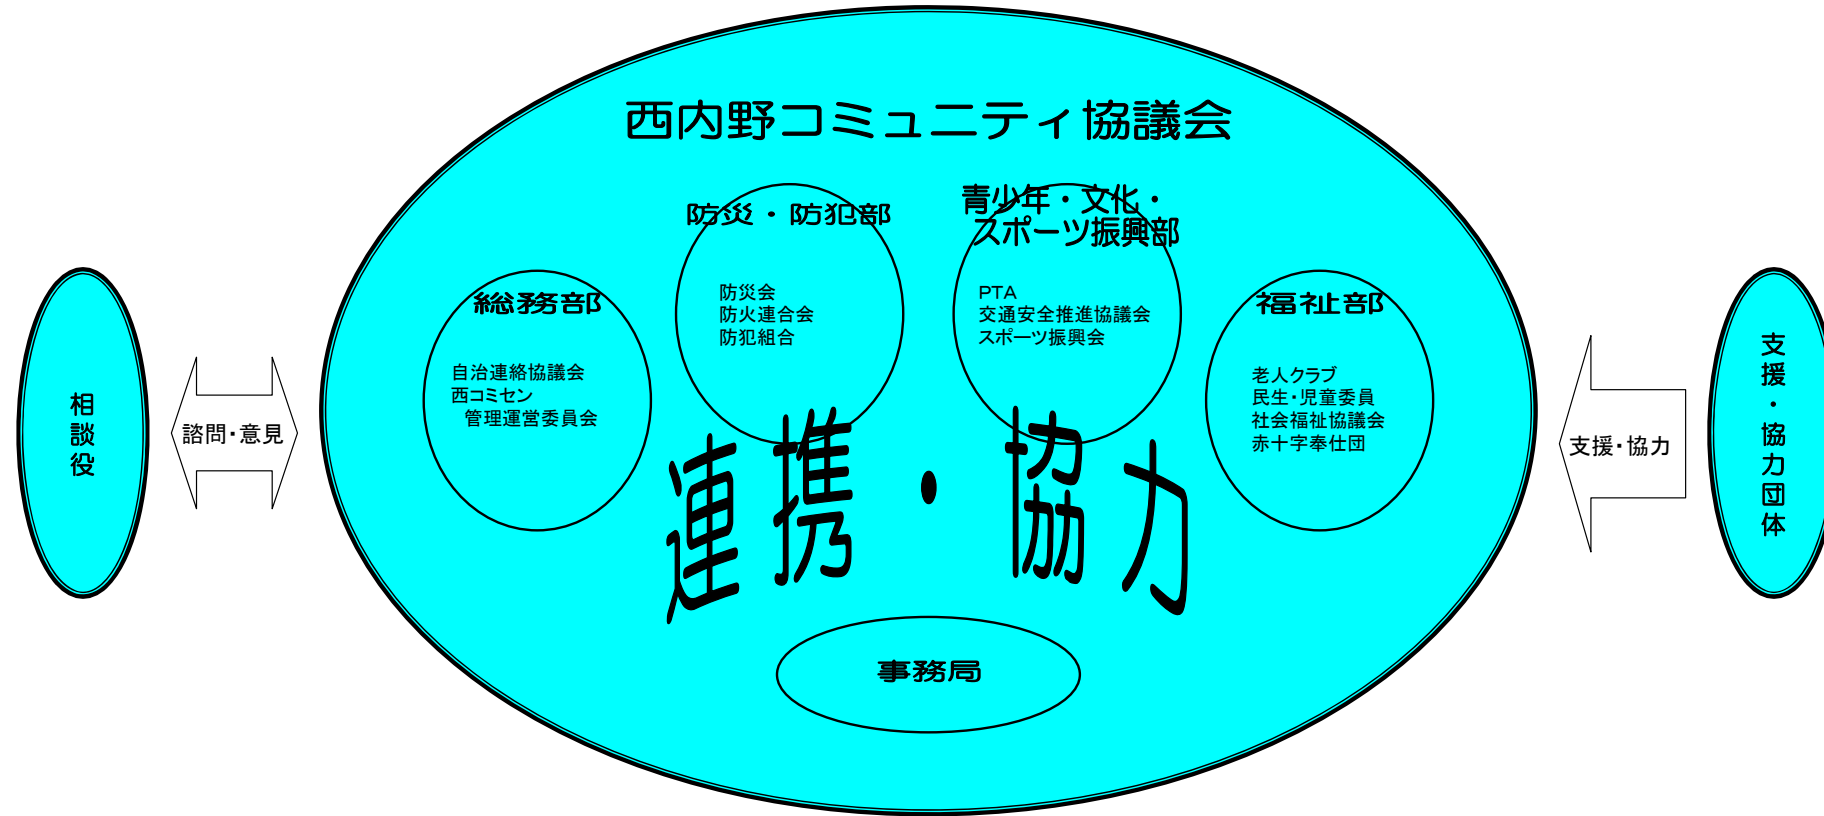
西内野コミュニティ協議会

相談役

諮問・意見

総務部
自治連絡協議会
西コミセン
管理運営委員会

防災・防犯部
防災会
防火連合会
防犯組合

青少年・文化・スポーツ振興部
PTA
交通安全推進協議会
スポーツ振興会

福祉部
老人クラブ
民生・児童委員
社会福祉協議会
赤十字奉仕団

連携・協力

事務局

支援・協力

支援・協力団体